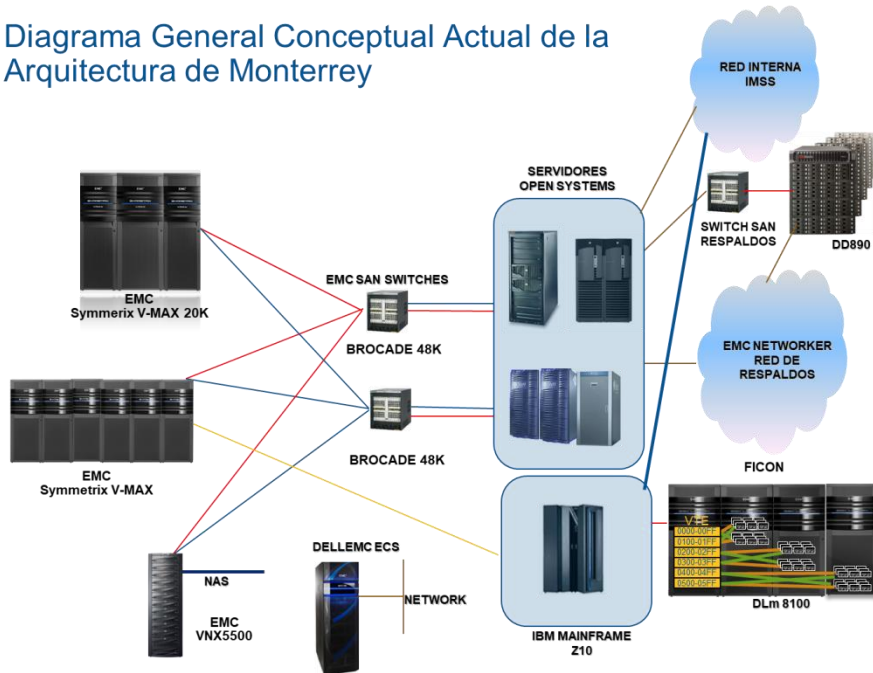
Diagrama General Conceptual Actual de la Arquitectura de Monterrey

RED INTERNA IMSS

SERVIDORES OPEN SYSTEMS

SWITCH SAN RESPALDOS

DD890

EMC Symmerix V-MAX 20K

EMC SAN SWITCHES

BROCADE 48K

EMC NETWORKER RED DE RESPALDOS

BROCADE 48K

EMC Symmetrix V-MAX

FICON

VTE
0000-00FF
0100-01FF
0200-02FF
0300-03FF
0400-04FF
0500-05FF

DELLEMC ECS

NAS

EMC VNX5500

NETWORK

IBM MAINFRAME Z10

DLm 8100